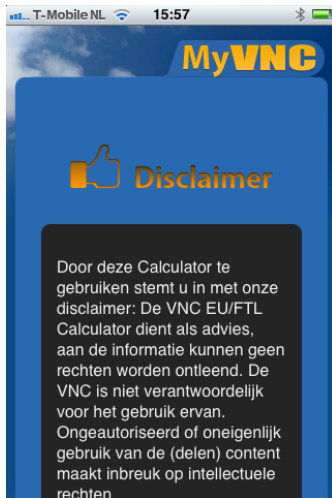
T-Mobile NL 15:57

MyVNC

Disclaimer

Door deze Calculator te gebruiken stemt u in met onze disclaimer: De VNC EU/FTL Calculator dient als advies, aan de informatie kunnen geen rechten worden ontleend. De VNC is niet verantwoordelijk voor het gebruik ervan. Ongeautoriseerd of oneigenlijk gebruik van de (delen) content maakt inbreuk op intellectuele rechten.